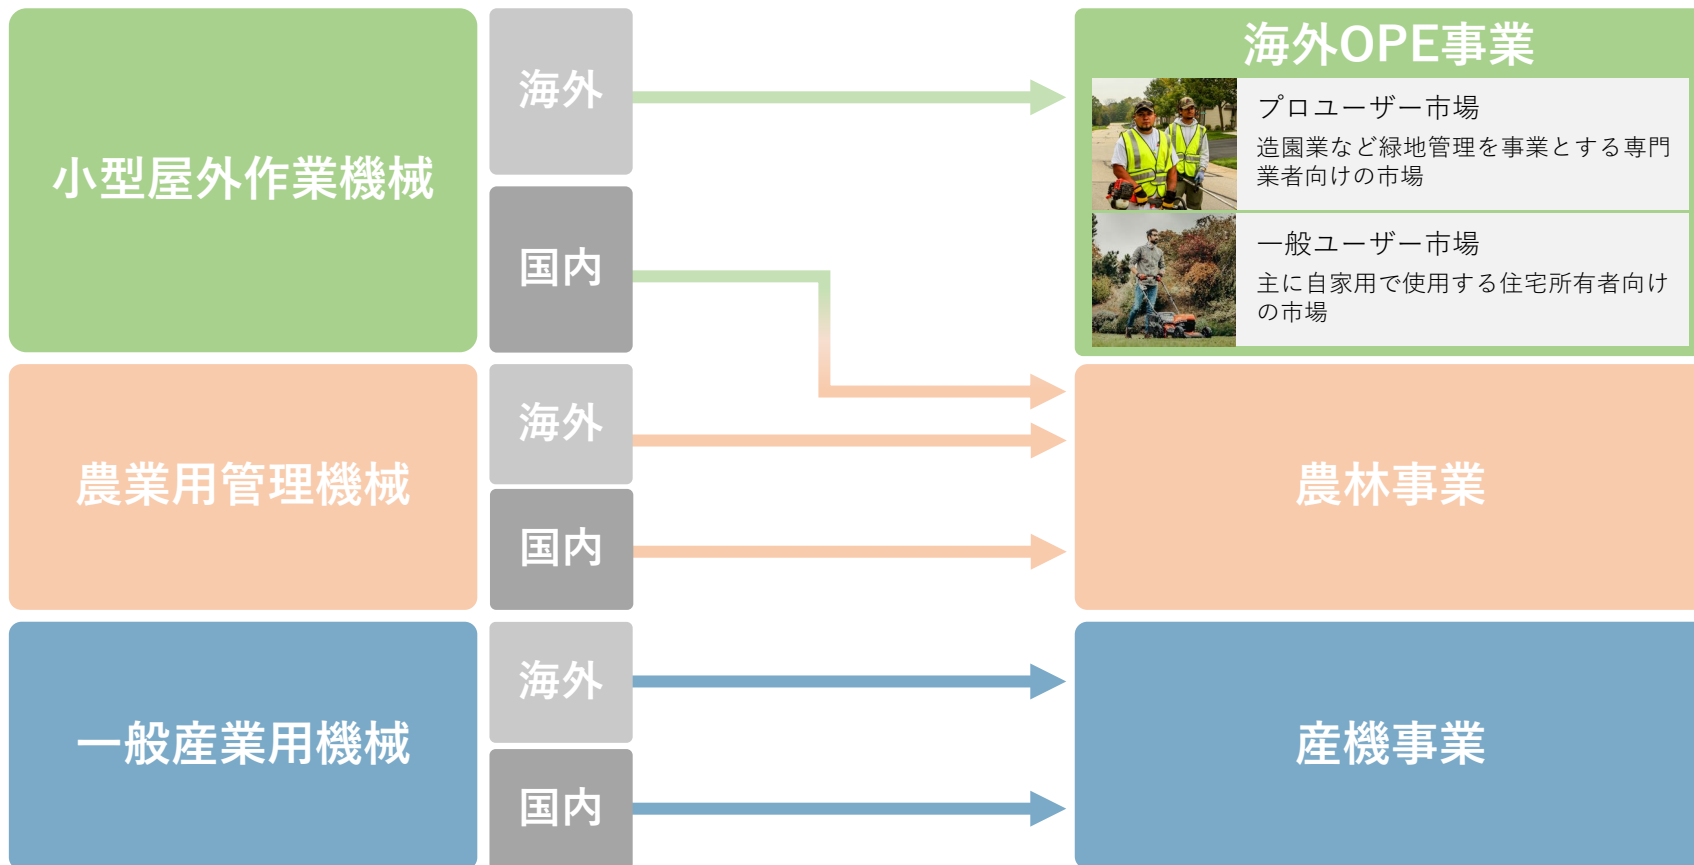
小型屋外作業機械

海外

国内

海外OPE事業

プロユーザー市場

造園業など緑地管理を事業とする専門業者向けの市場

一般ユーザー市場

主に自家用で使用する住宅所有者向けの市場

農業用管理機械

海外

国内

農林事業

一般産業用機械

海外

国内

産機事業